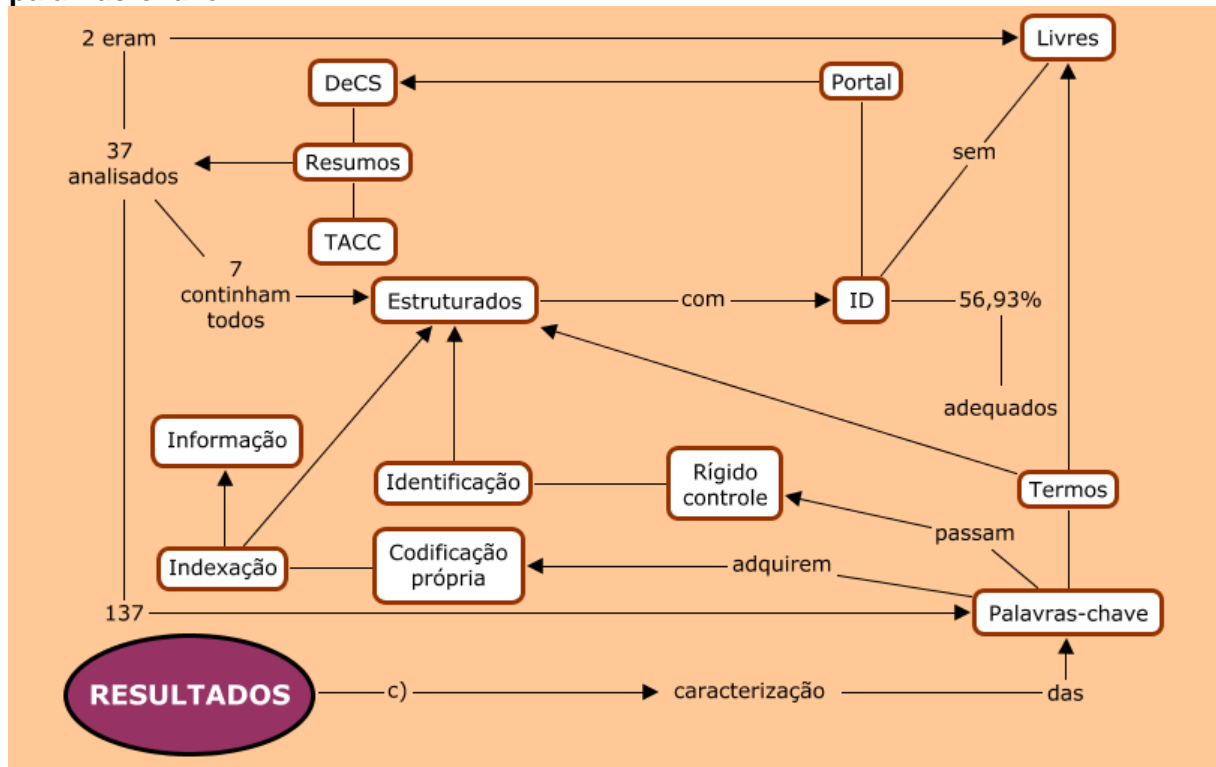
2 eram

Livres

DeCS

Portal

37 analisados

Resumos

sem

TACC

7 continham todos

Estruturados

com

ID

56,93%

adequados

Informação

Identificação

Rígido controle

Termos

passam

Indexação

Codificação própria

adquirem

137

Palavras-chave

RESULTADOS

c)

caracterização

das